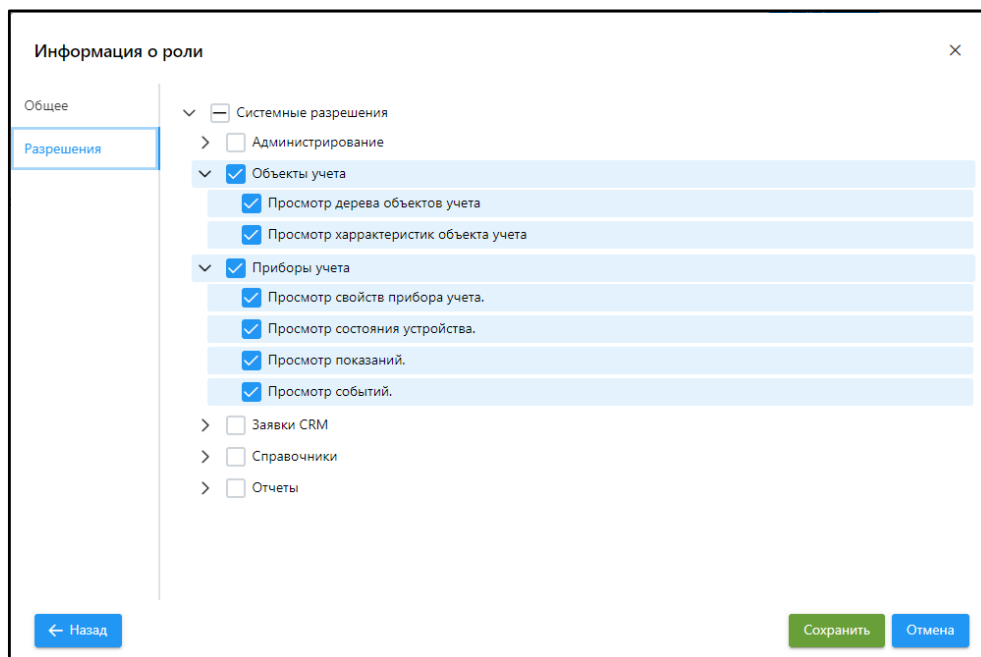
Информация о роли

×

Общее

Разрешения

Системные разрешения

Администрирование

Объекты учета

Просмотр дерева объектов учета

Просмотр харрактеристик объекта учета

Приборы учета

Просмотр свойств прибора учета.

Просмотр состояния устройства.

Просмотр показаний.

Просмотр событий.

Заявки CRM

Справочники

Отчеты

← Назад

Сохранить

Отмена